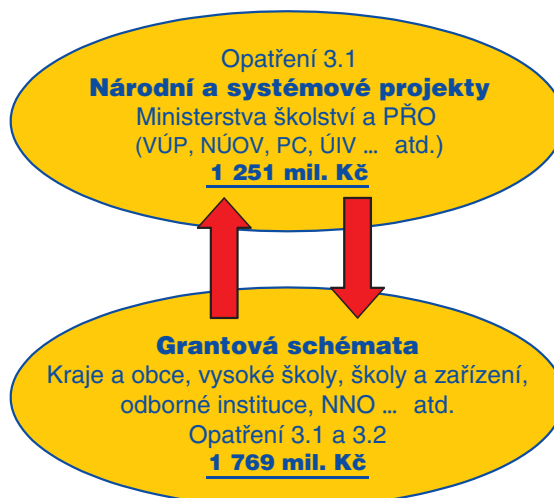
Opatření 3.1
Národní a systémové projekty
Ministerstva školství a PŘO
(VÚP, NÚOV, PC, ÚIV ... atd.)
1 251 mil. Kč

Grantová schémata
Kraje a obce, vysoké školy, školy a zařízení, odborné instituce, NNO ... atd.
Opatření 3.1 a 3.2
1 769 mil. Kč